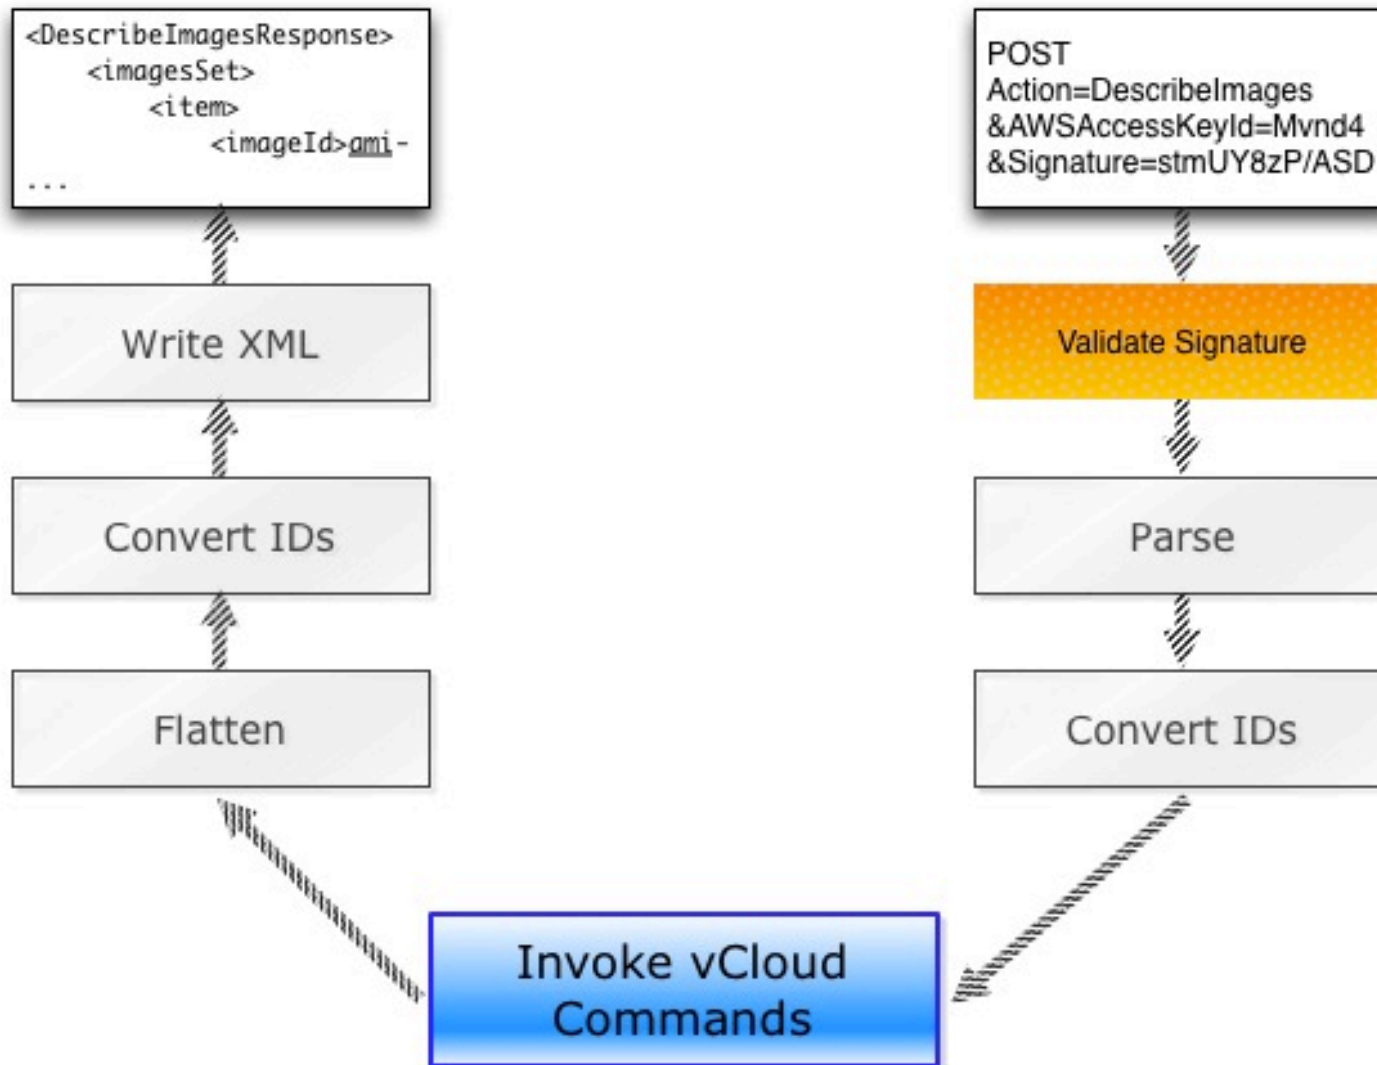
<DescribeImagesResponse>
<imagesSet>
<item>
<imageId>ami-
...

Write XML

Convert IDs

Flatten

POST
Action=DescribeImages
&AWSAccessKeyId=Mvnd4
&Signature=stmUY8zP/ASD

Validate Signature

Parse

Convert IDs

Invoke vCloud Commands